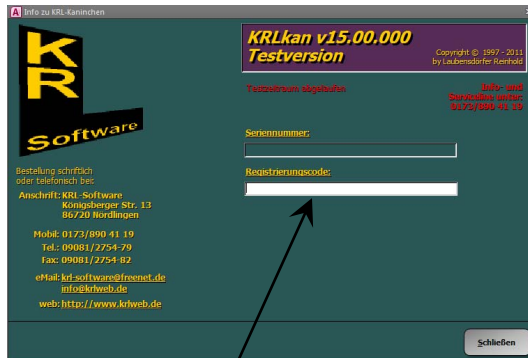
Info zu KRL-Kaninchen

K
R
L
Software

Bestellung schriftlich oder telefonisch bei:

Anschrift: KRL-Software
Königsberger Str. 13
86720 Nördlingen

Mobil: 0173/890 41 19
Tel.: 09081/2754-79
Fax: 09081/2754-82

eMail: krl-software@freenet.de
info@krlweb.de

web: http://www.krlweb.de

KRLkan v15.00.000
Testversion

Copyright © 1997 - 2011
by Laubensdorfer Reinhold

Testzeitraum abgelaufen

Info- und
Starthilfe unter:
0173/890 41 19

Seriennummer:

Registrierungscode:

Schließen